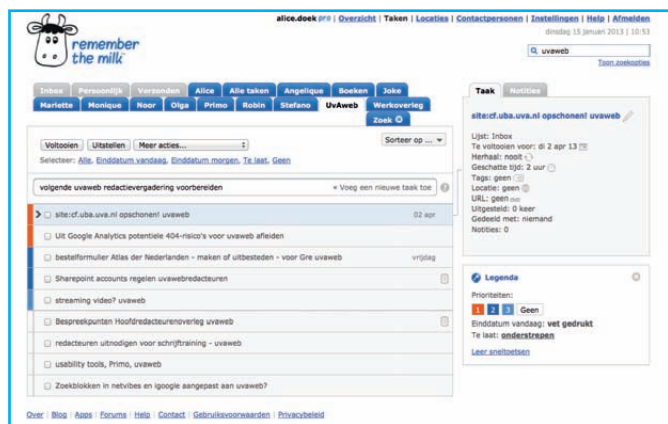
remember the milk

alice.doek pro | Overzicht | Taken | Locaties | Contactpersonen | Instellingen | Help | Afmelden
dinsdag 15 januari 2013 | 10:53

uvaweb
Toon zoekopties

Inbox | Persoonlijk | Verzonden | Alice | Alle taken | Angelique | Boeken | Joke
Mariette | Monique | Noor | Olga | Primo | Robin | Stefano | UvAweb | Werkoverleg
Zoek

Voltooien | Uitstellen | Meer acties... | Sorteer op ...
Selecteer: Alle, Einddatum vandaag, Einddatum morgen, Te laat, Geen

volgende uvaweb redactievergadering voorbereiden | + Voeg een nieuwe taak toe

site:cf.uba.uva.nl opschonen! uvaweb | 02 apr
Uit Google Analytics potentiele 404-risico's voor uvaweb afleiden
bestelformulier Atlas der Nederlanden - maken of uitbesteden - voor Gre uvaweb | vrijdag
Sharepoint accounts regelen uvawebredacteuren
streaming video? uvaweb
Bespreekpunten Hoofdredacteurenoverleg uvaweb
redacteuren uitnodigen voor schrijftraining - uvaweb
usability tools, Primo, uvaweb
Zoekblokken in netvibes en igoogle aangepast aan uvaweb?

Taak | Notities

site:cf.uba.uva.nl opschonen! uvaweb
Lijst: Inbox
Te voltooien voor: di 2 apr 13
Herhaal: nooit
Geschatte tijd: 2 uur
Tags: geen
Locatie: geen
URL: geen
Uitgesteld: 0 keer
Gedeeld met: niemand
Notities: 0

Legenda
Prioriteiten:
1 2 3 Geen
Einddatum vandaag: vet gedrukt
Te laat: onderstrepen
Leer sneltoetsen

Over | Blog | Apps | Forums | Help | Contact | Gebruiksvoorwaarden | Privacybeleid